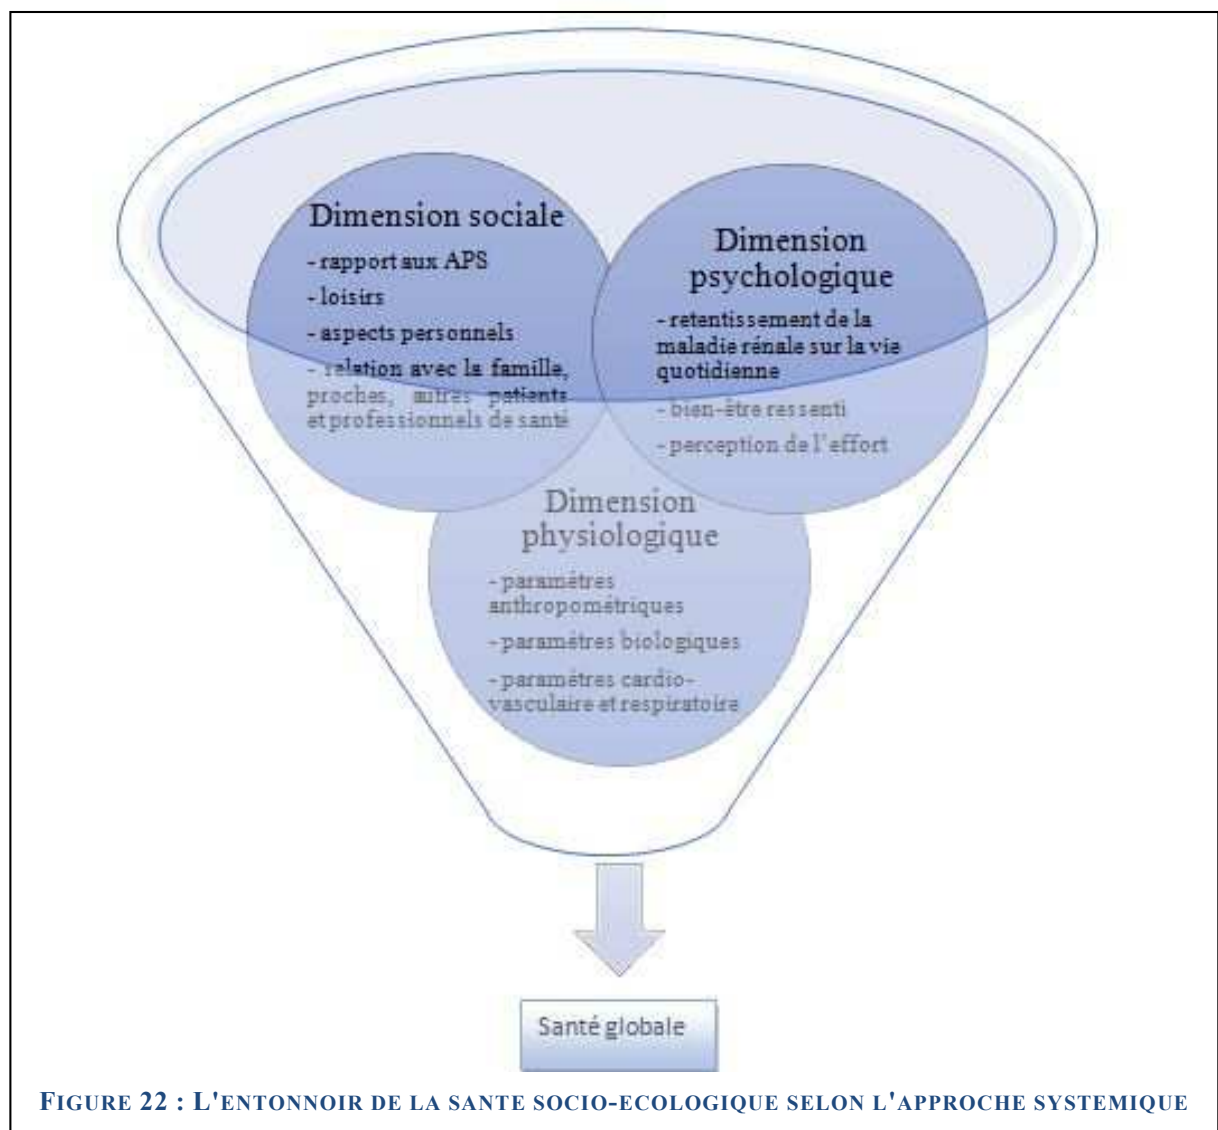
Dimension sociale

- rapport aux APS
- loisirs
- aspects personnels
- relation avec la famille, proches, autres patients et professionnels de santé

Dimension psychologique

- retentissement de la maladie rénale sur la vie quotidienne
- bien-être ressenti
- perception de l'effort

Dimension physiologique

- paramètres anthropométriques
- paramètres biologiques
- paramètres cardio-vasculaire et respiratoire

Santé globale

FIGURE 22 : L'ENTONNOIR DE LA SANTE SOCIO-ECOLOGIQUE SELON L'APPROCHE SYSTEMIQUE